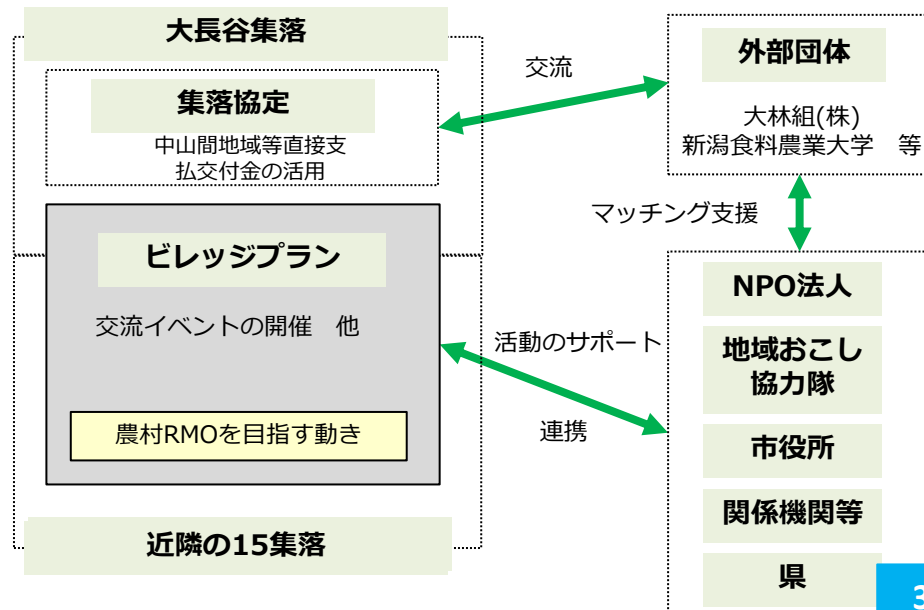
大長谷集落

集落協定

中山間地域等直接支払交付金の活用

ビレッジプラン

交流イベントの開催　他

農村RMOを目指す動き

近隣の15集落

交流

活動のサポート

連携

外部団体

大林組(株)
新潟食料農業大学　等

マッチング支援

NPO法人

地域おこし協力隊

市役所

関係機関等

県

3